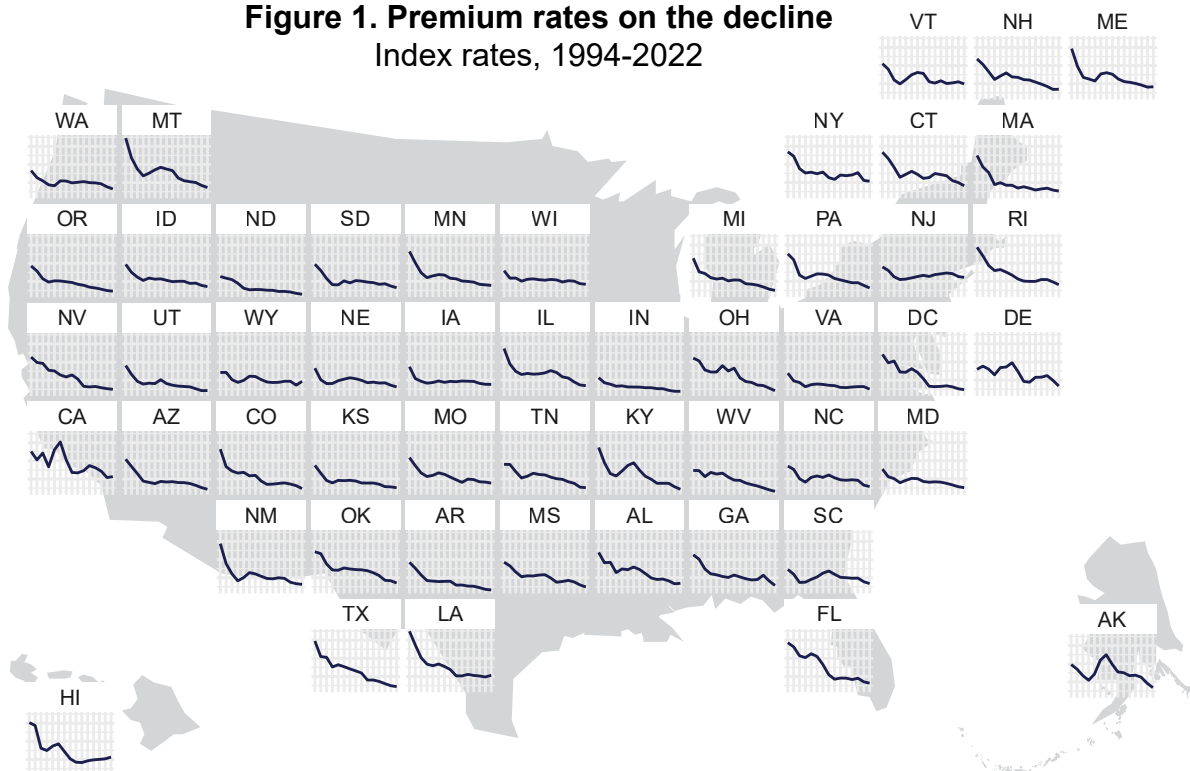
Figure 1. Premium rates on the decline
Index rates, 1994-2022

VT NH ME

WA MT

NY CT MA

OR ID ND SD MN WI

MI PA NJ RI

NV UT WY NE IA IL IN OH VA DC DE

CA AZ CO KS MO TN KY WV NC MD

NM OK AR MS AL GA SC

TX LA

FL

AK

HI